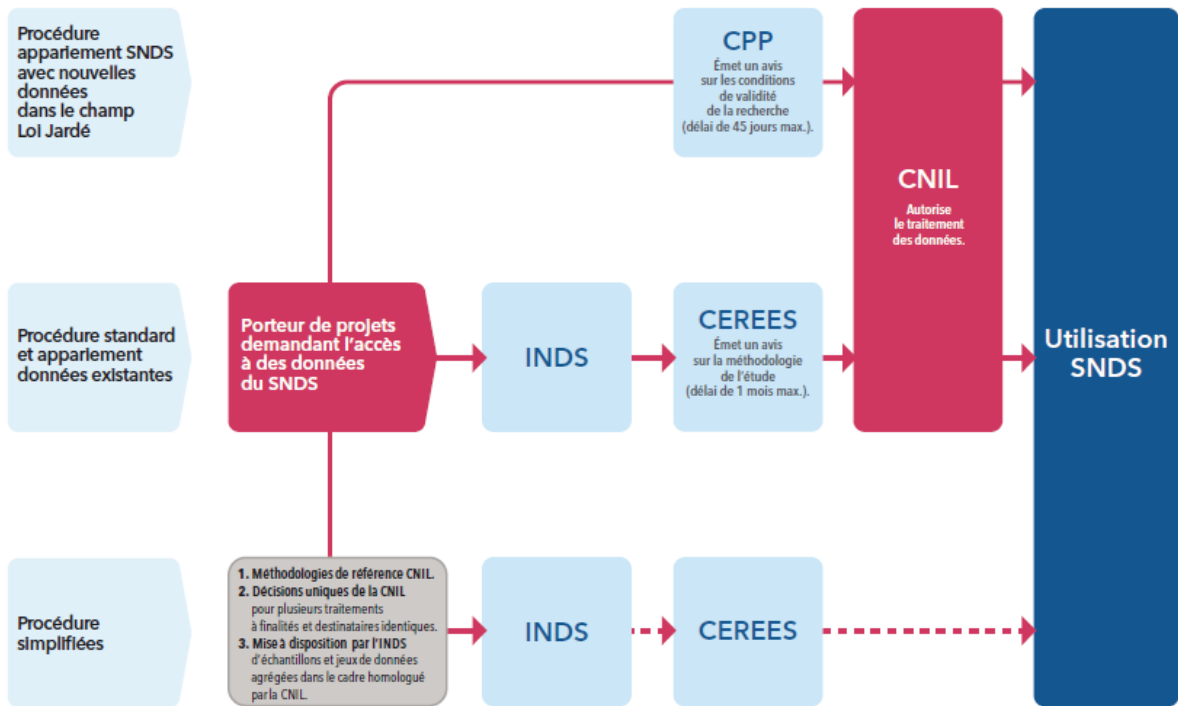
Procédure appariement SNDS avec nouvelles données dans le champ Loi Jardé

CPP
Émet un avis sur les conditions de validité de la recherche (délai de 45 jours max.).

CNIL
Autorise le traitement des données.

Utilisation SNDS

Procédure standard et appariement données existantes

Porteur de projets demandant l'accès à des données du SNDS

INDS

CEREES
Émet un avis sur la méthodologie de l'étude (délai de 1 mois max.).

Procédure simplifiées

1. Méthodologies de référence CNIL.
2. Décisions uniques de la CNIL pour plusieurs traitements à finalités et destinataires identiques.
3. Mise à disposition par l'INDS d'échantillons et jeux de données agrégées dans le cadre homologué par la CNIL.

INDS

CEREES